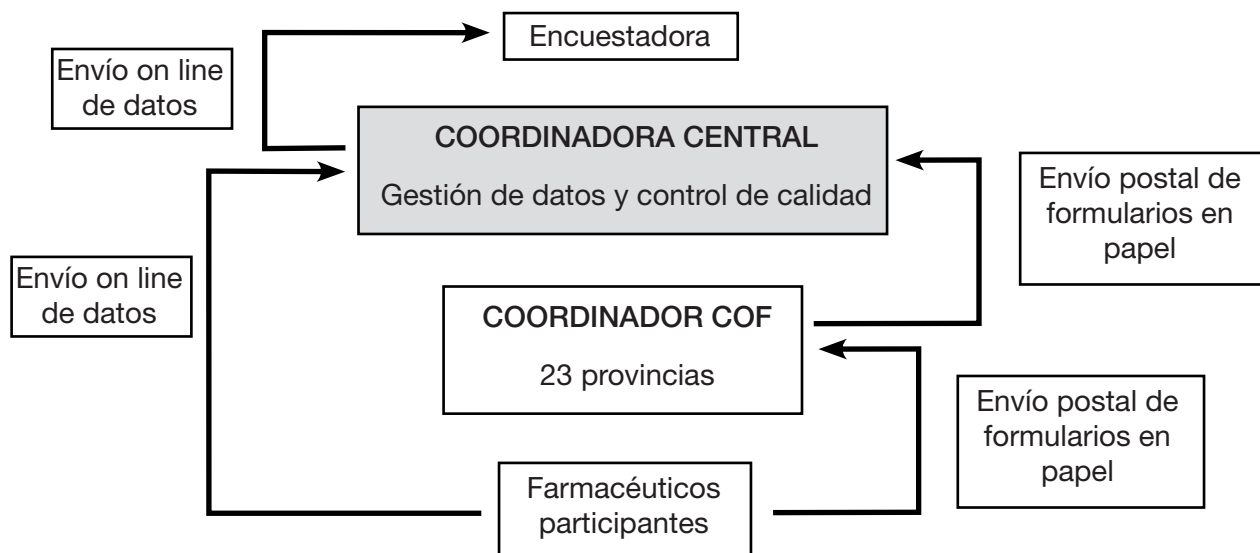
Envío on line de datos

Encuestadora

COORDINADORA CENTRAL

Gestión de datos y control de calidad

Envío postal de formularios en papel

Envío on line de datos

COORDINADOR COF

23 provincias

Envío postal de formularios en papel

Farmacéuticos participantes